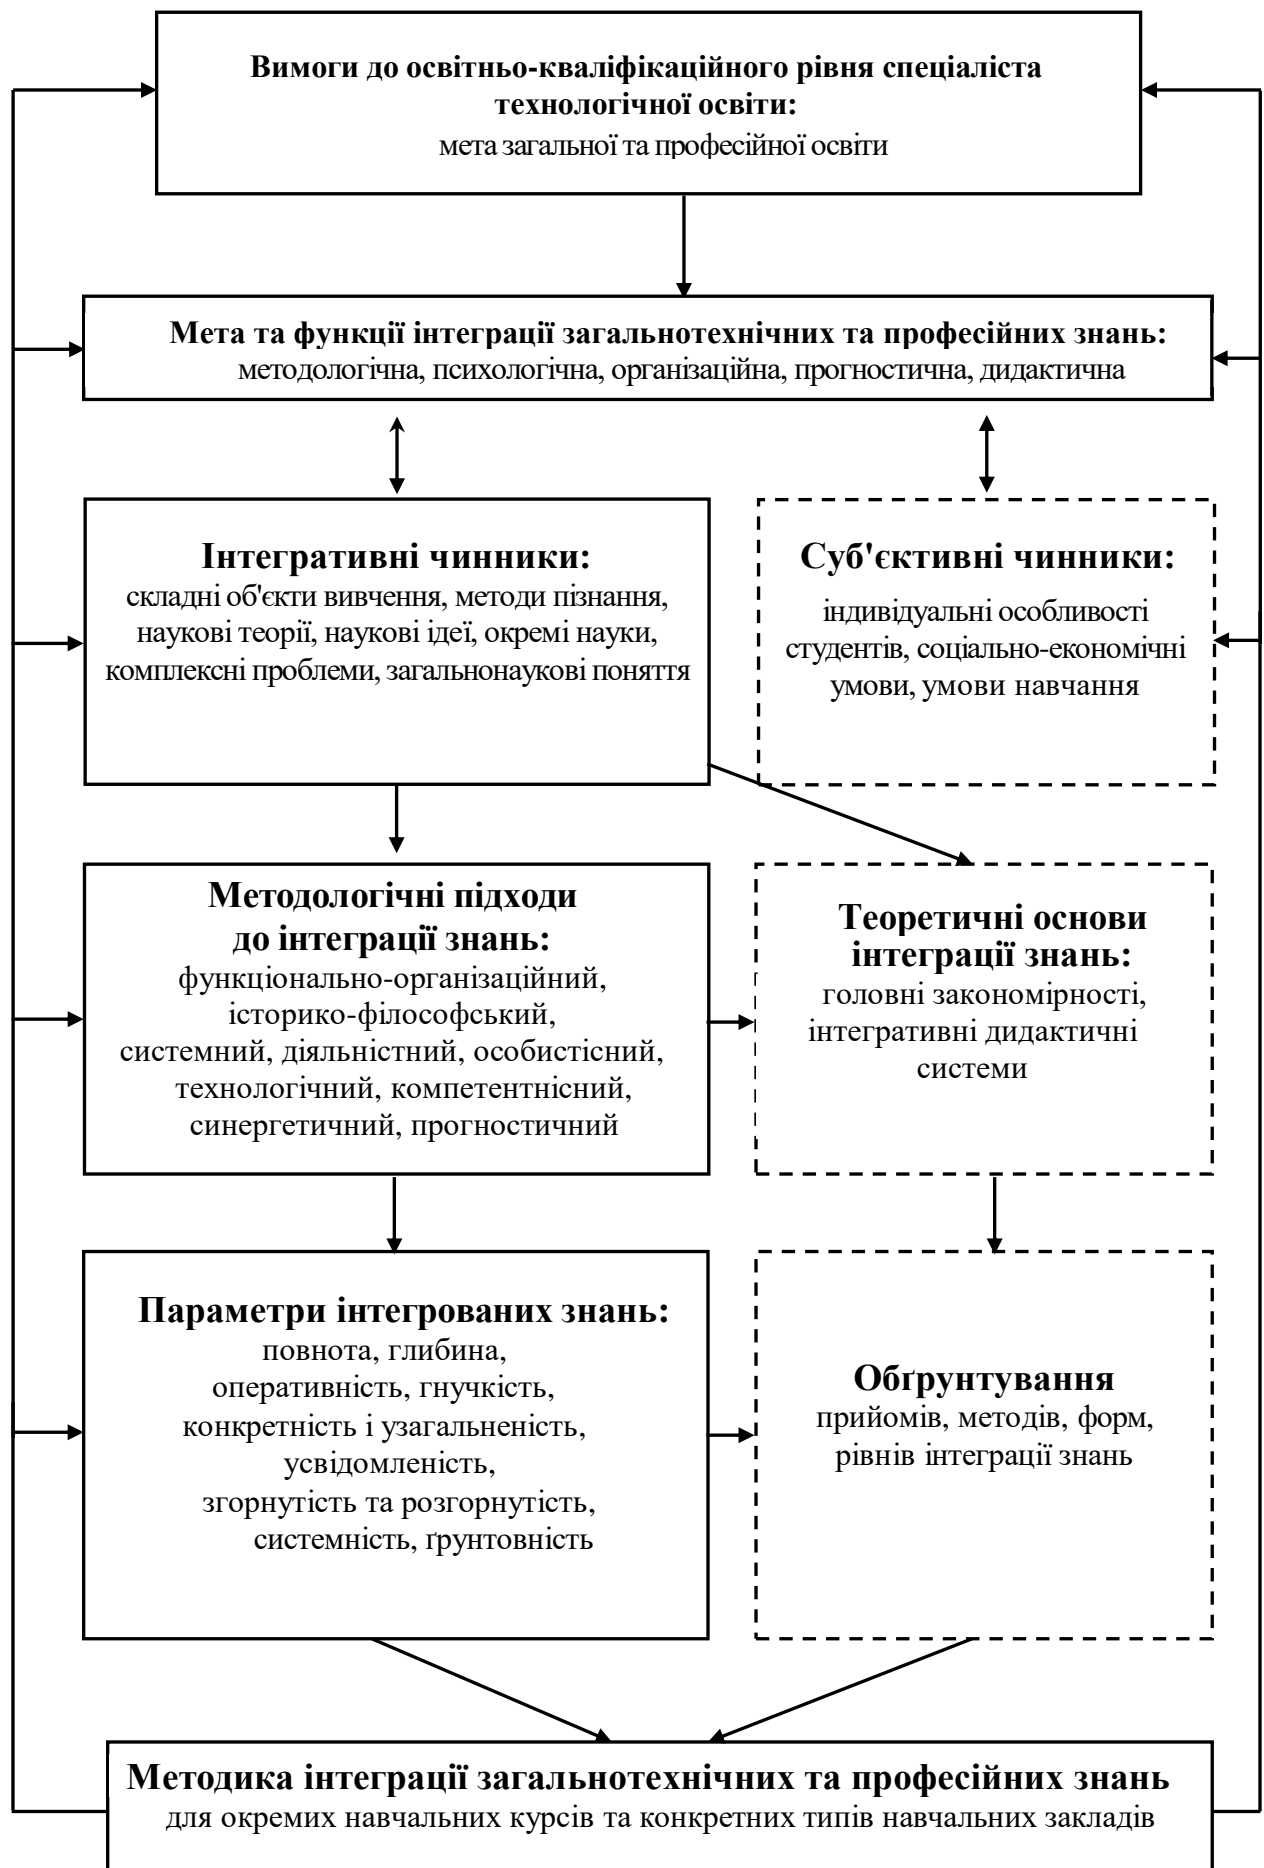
**Вимоги до освітньо-кваліфікаційного рівня спеціаліста технологічної освіти:**
мета загальної та професійної освіти

**Мета та функції інтеграції загальнотехнічних та професійних знань:**
методологічна, психологічна, організаційна, прогностична, дидактична

**Інтегративні чинники:**
складні об'єкти вивчення, методи пізнання, наукові теорії, наукові ідеї, окремі науки, комплексні проблеми, загальнонаукові поняття

**Суб'єктивні чинники:**
індивідуальні особливості студентів, соціально-економічні умови, умови навчання

**Методологічні підходи до інтеграції знань:**
функціонально-організаційний, історико-філософський, системний, діяльністний, особистісний, технологічний, компетентнісний, синергетичний, прогностичний

**Теоретичні основи інтеграції знань:**
головні закономірності, інтегративні дидактичні системи

**Параметри інтегрованих знань:**
повнота, глибина, оперативність, гнучкість, конкретність і узагальненість, усвідомленість, згорнутість та розгорнутість, системність, ґрунтовність

**Обґрунтування**
прийомів, методів, форм, рівнів інтеграції знань

**Методика інтеграції загальнотехнічних та професійних знань**
для окремих навчальних курсів та конкретних типів навчальних закладів